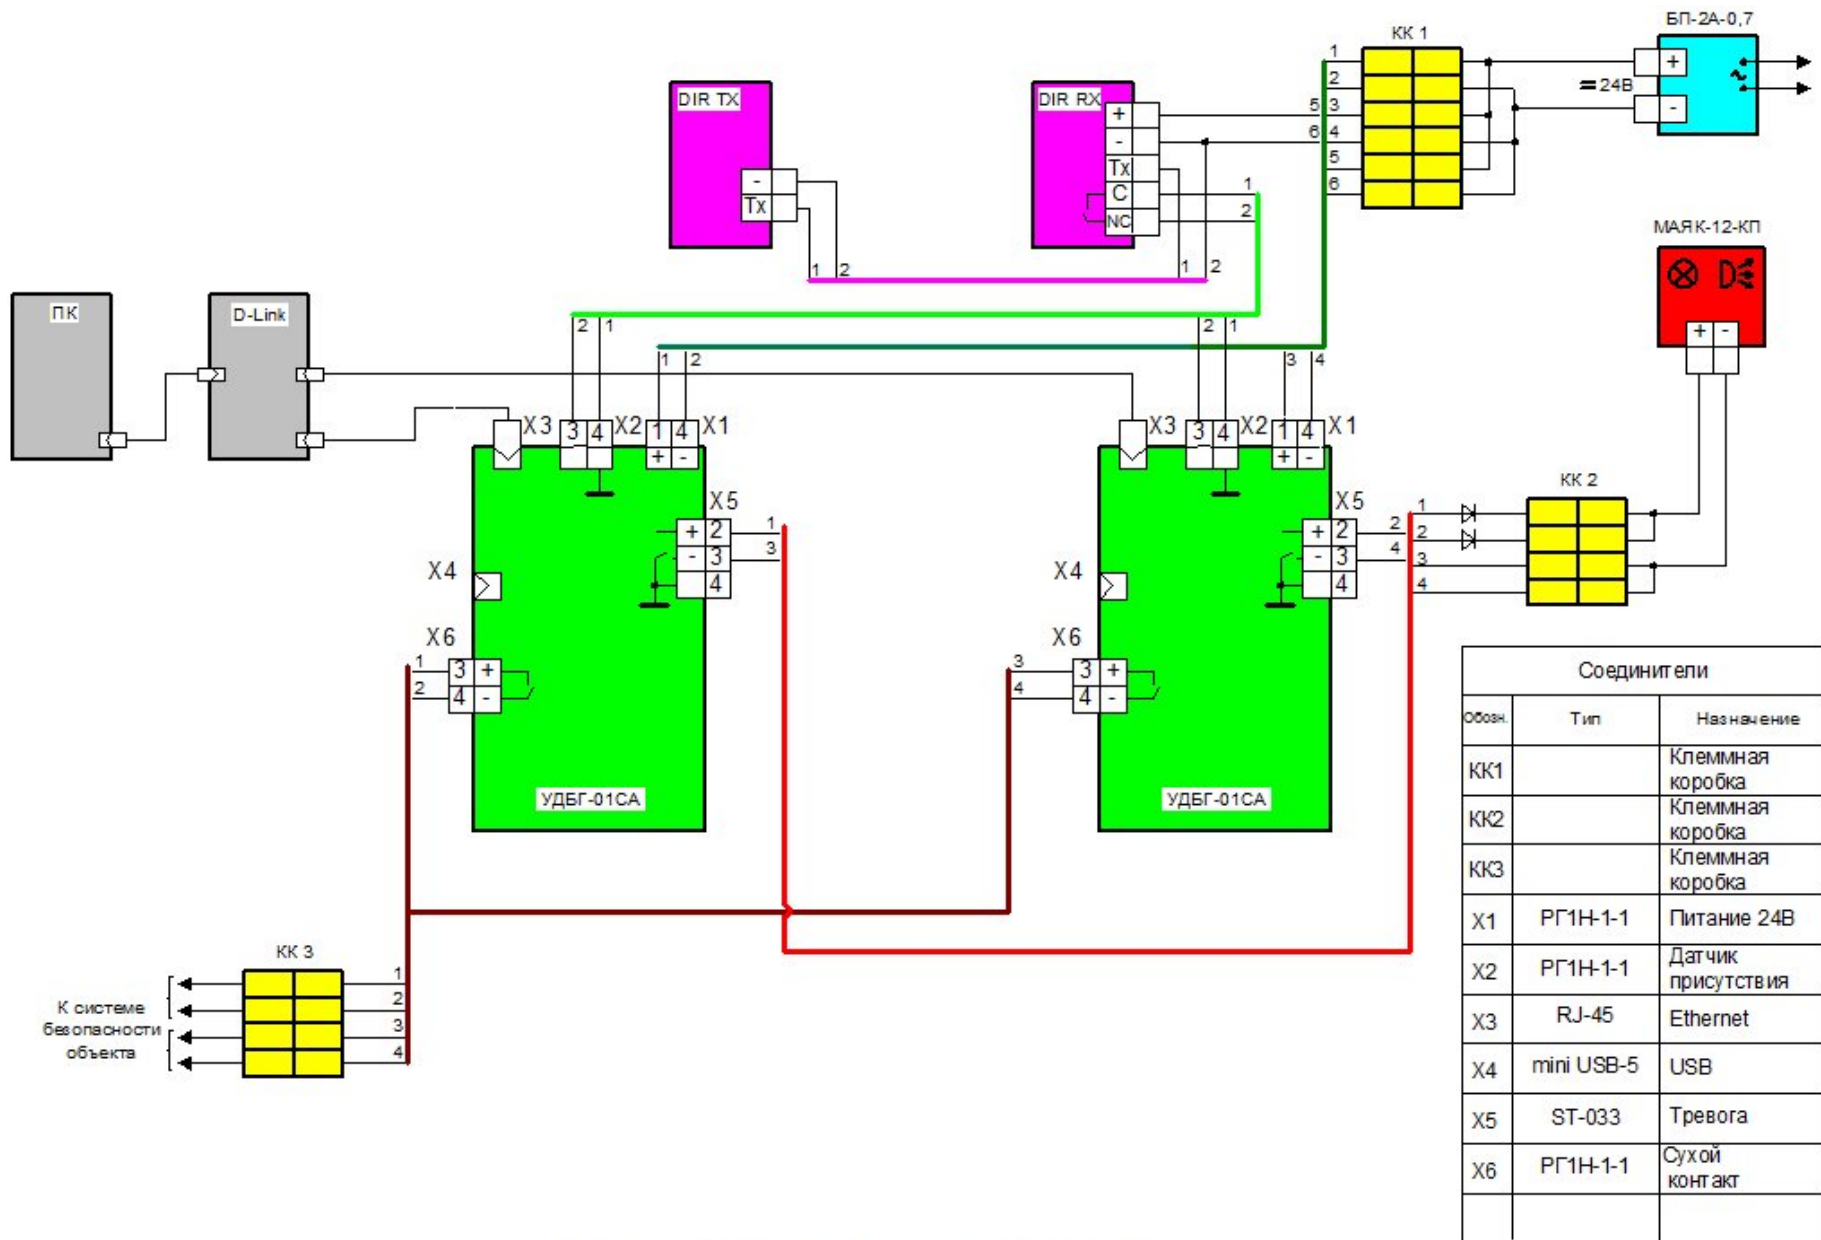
БП-2А-0,7
КК 1
DIR TX
DIR RX
+
-
Tx
C
NC
-
Tx
1 2
1 2
1
2
1
2
3
4
5
6
5
6
+
-
=24В
МАЯК-12-КП
+ -
ПК
D-Link
2 1
1 2
2 1
3 4
X3 3 4 X2 1 4 X1
+ -
X3 3 4 X2 1 4 X1
+ -
X5
+ 2
- 3
4
1
3
X5
+ 2
- 3
4
2
4
КК 2
1
2
3
4
X4
X6
1
2
3 +
4 -
X4
X6
3
4
3 +
4 -
УДБГ-01СА
УДБГ-01СА
КК 3
1
2
3
4
К системе безопасности объекта

| Соединители | | |
|---|---|---|
| Обозн. | Тип | Назначение |
| КК1 | | Клеммная коробка |
| КК2 | | Клеммная коробка |
| КК3 | | Клеммная коробка |
| X1 | РГ1Н-1-1 | Питание 24В |
| X2 | РГ1Н-1-1 | Датчик присутствия |
| X3 | RJ-45 | Ethernet |
| X4 | mini USB-5 | USB |
| X5 | ST-033 | Тревога |
| X6 | РГ1Н-1-1 | Сухой контакт |